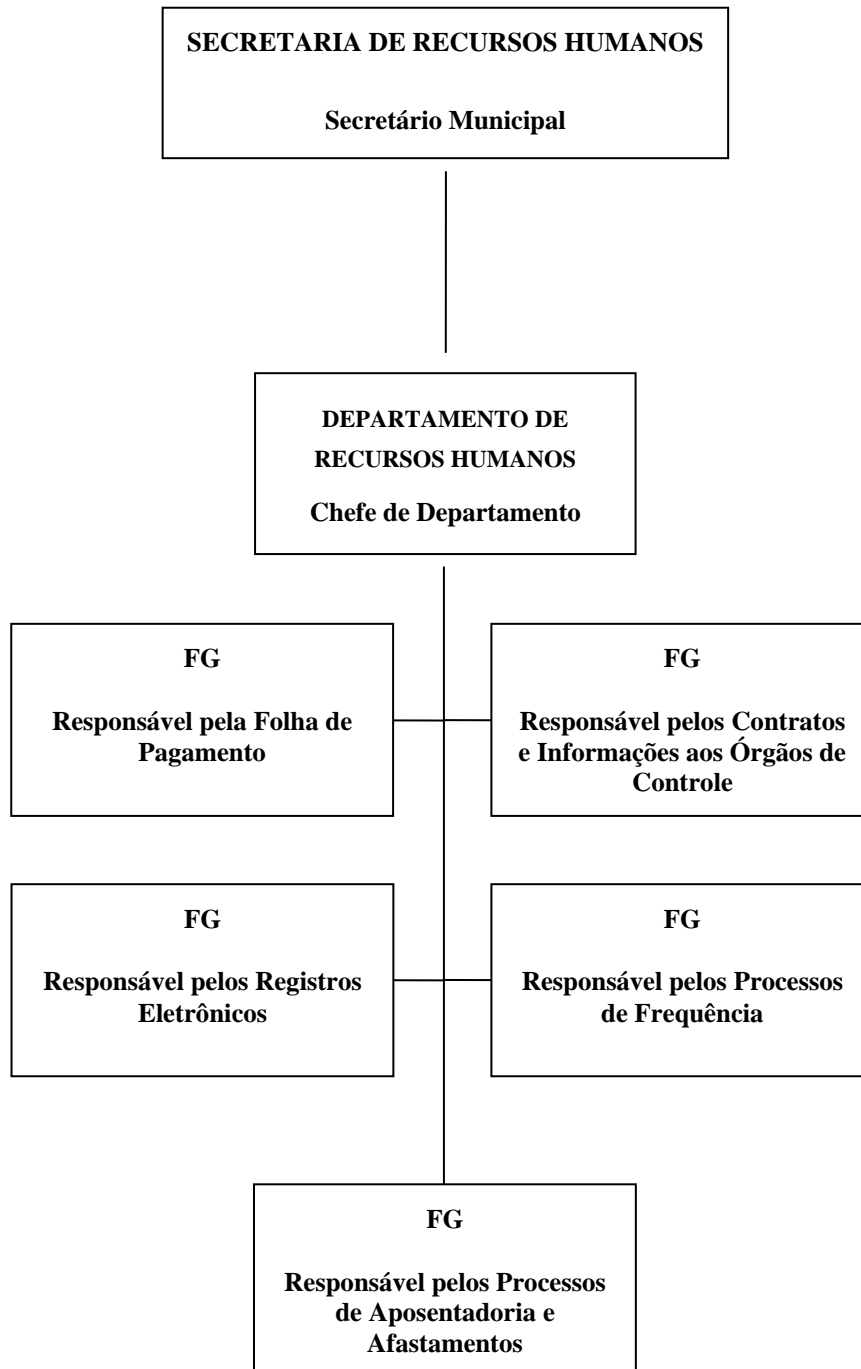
SECRETARIA DE RECURSOS HUMANOS

Secretário Municipal

DEPARTAMENTO DE RECURSOS HUMANOS

Chefe de Departamento

FG

Responsável pela Folha de Pagamento

FG

Responsável pelos Contratos e Informações aos Órgãos de Controle

FG

Responsável pelos Registros Eletrônicos

FG

Responsável pelos Processos de Frequência

FG

Responsável pelos Processos de Aposentadoria e Afastamentos